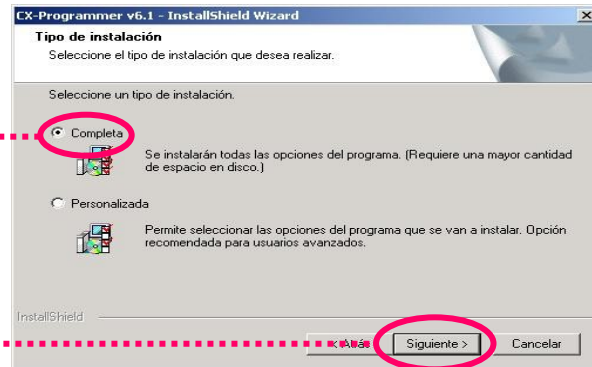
CX-Programmer v6.1 - InstallShield Wizard

Tipo de instalación

Seleccione el tipo de instalación que desea realizar.

Seleccione un tipo de instalación.

Completa

Se instalarán todas las opciones del programa. (Requiere una mayor cantidad de espacio en disco.)

Personalizada

Permite seleccionar las opciones del programa que se van a instalar. Opción recomendada para usuarios avanzados.

InstallShield

< Atrás

Siguiente >

Cancelar